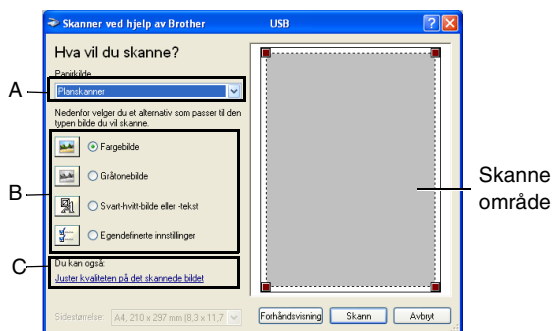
Skanner ved hjelp av Brother USB

Hva vil du skanne?

Papirkilde

Planskanner

A

Nedenfor velger du et alternativ som passer til den typen bilde du vil skanne.

Fargebilde

Gråtonebilde

Svart-hvitt-bilde eller -tekst

Egendefinerte innstillinger

B

Du kan også:

Juster kvaliteten på det skannede bildet

C

Sidestørrelse: A4, 210 x 297 mm (8,3 x 11,7

Forhåndsvisning

Skann

Avbryt

Skanne område